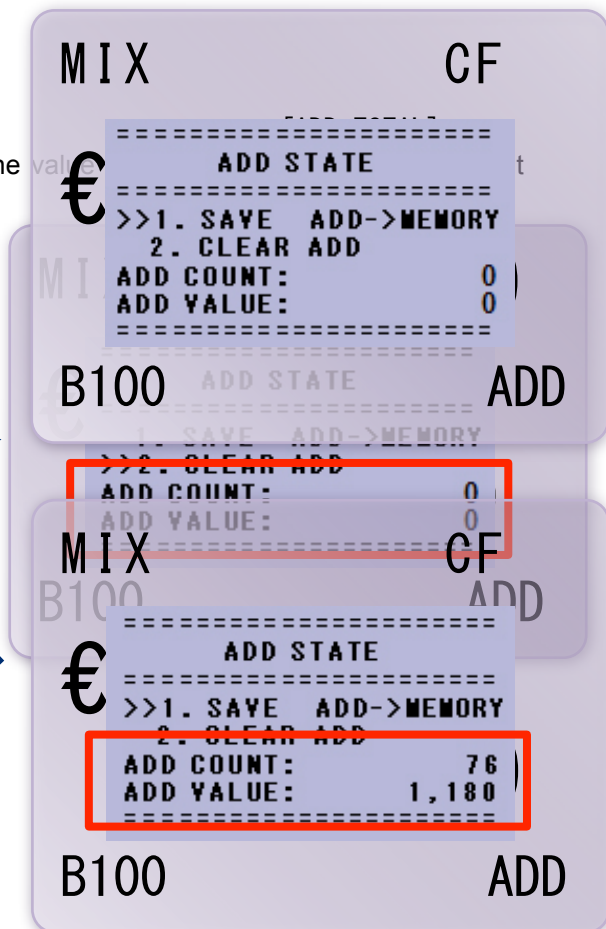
MIX CF

€

=====================
ADD STATE
=====================
>>1. SAVE ADD->MEMORY
2. CLEAR ADD
ADD COUNT: 0
ADD VALUE: 0
=====================

B100 ADD

ADD STATE
1. SAVE ADD->MEMORY
>>2. CLEAR ADD
ADD COUNT: 0
ADD VALUE: 0

MIX CF

€

=====================
ADD STATE
=====================
>>1. SAVE ADD->MEMORY
2. CLEAR ADD
ADD COUNT: 76
ADD VALUE: 1,180
=====================

B100 ADD